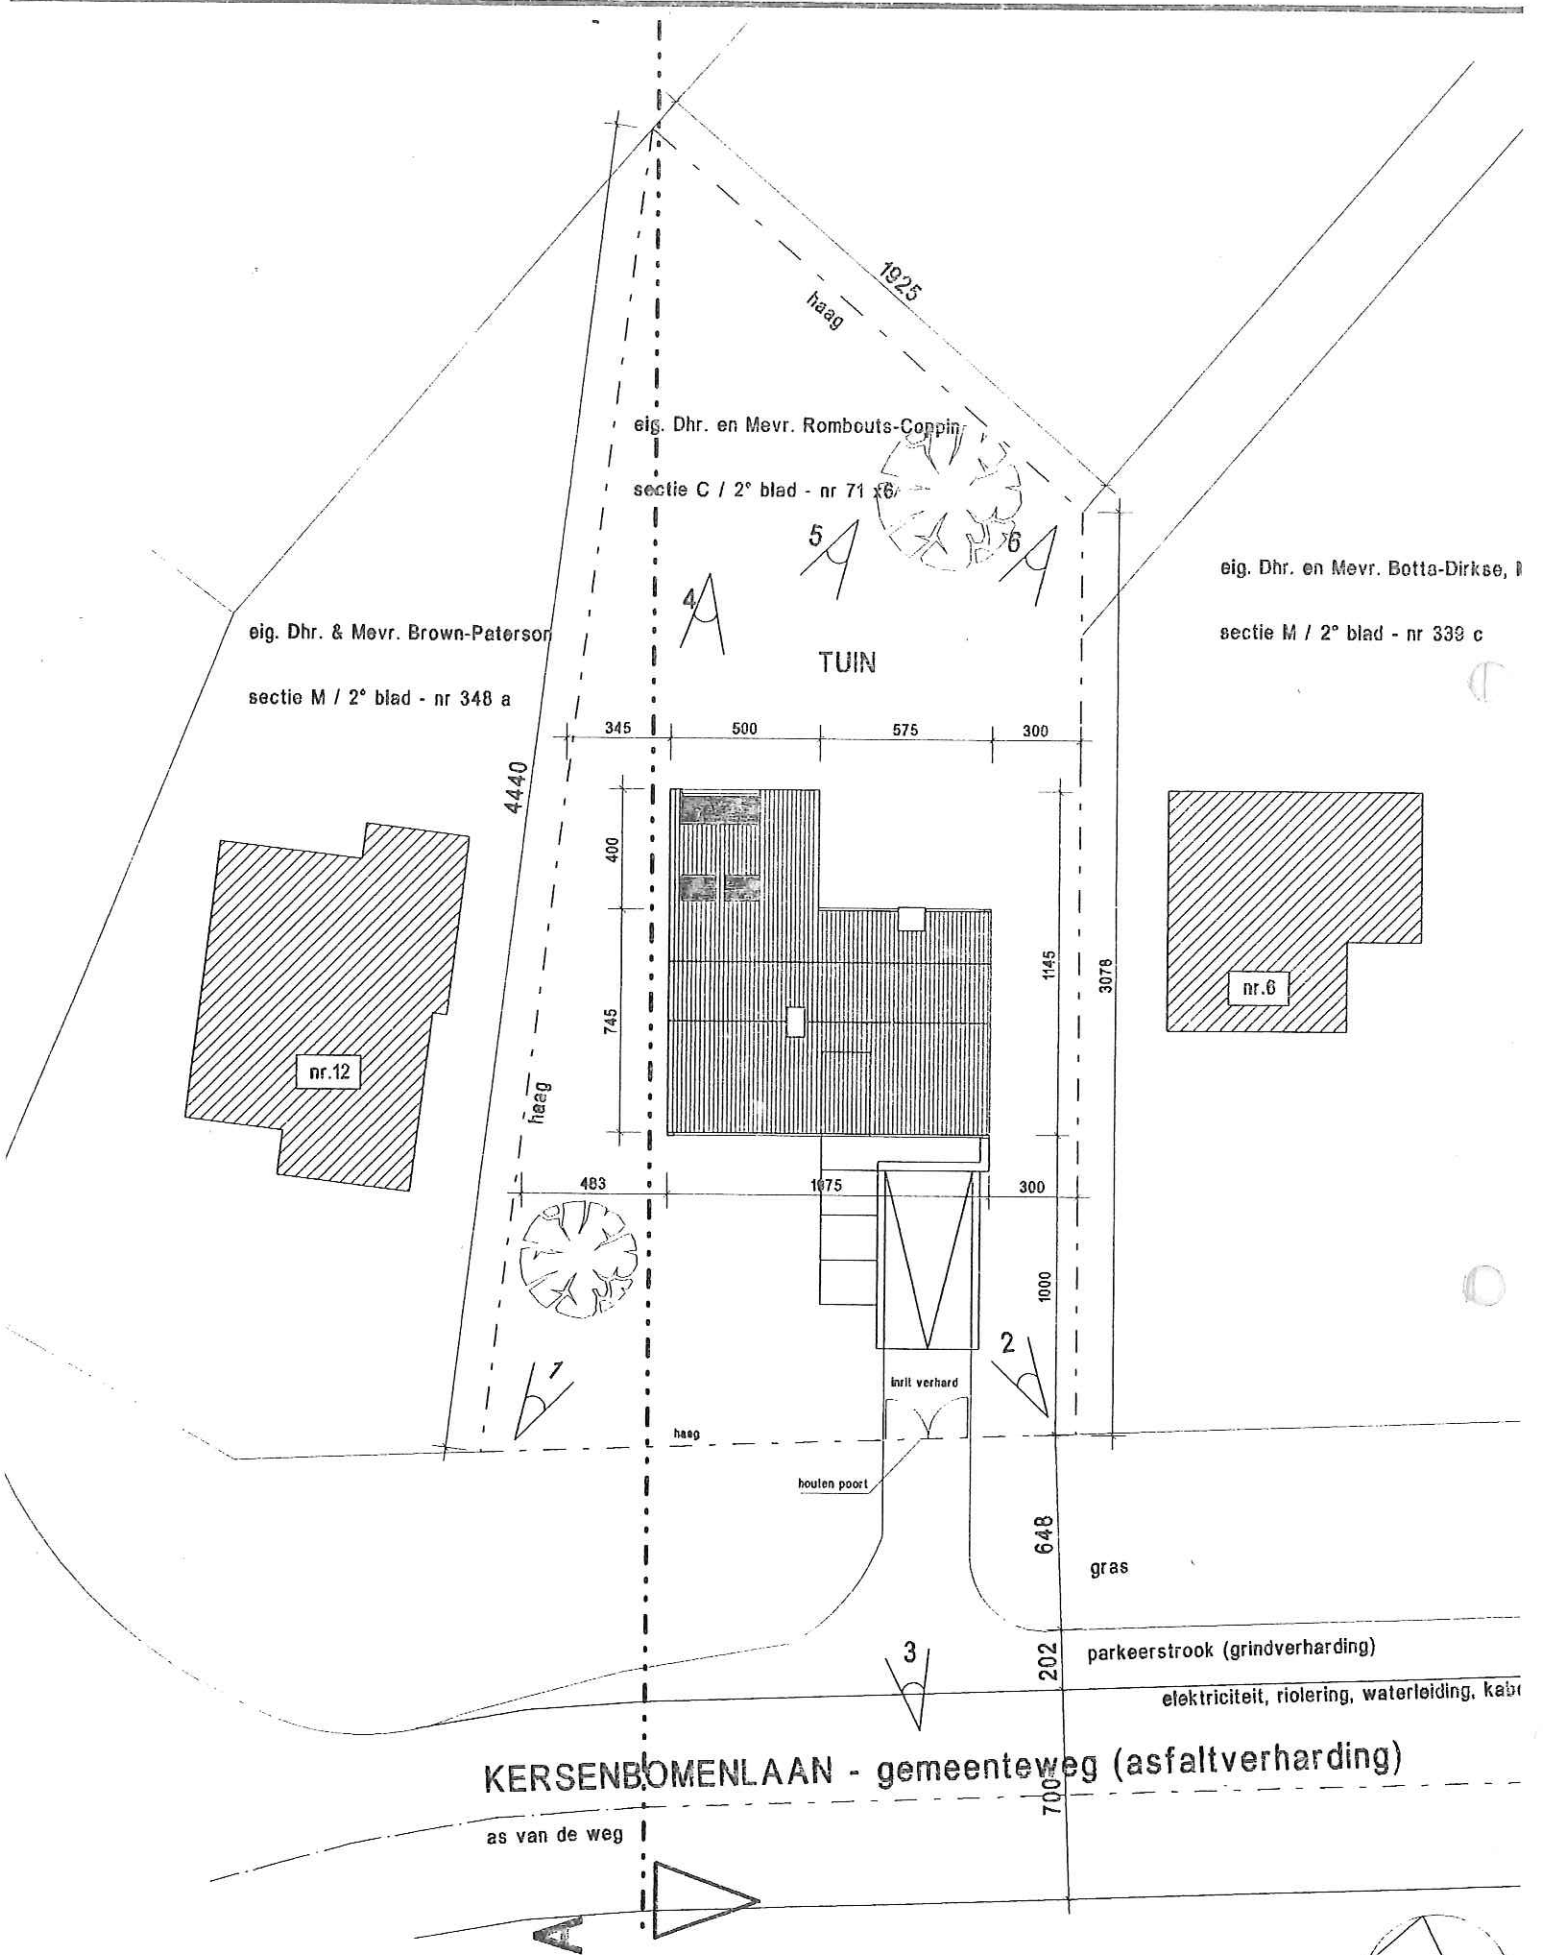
1925

haag

eig. Dhr. en Mevr. Rombouts-Coppin

sectie C / 2° blad - nr 71 x6

5

6

4

eig. Dhr. en Mevr. Botta-Dirkse, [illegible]

sectie M / 2° blad - nr 339 c

eig. Dhr. & Mevr. Brown-Paterson

sectie M / 2° blad - nr 348 a

TUIN

345 | 500 | 575 | 300

4440

400

745

1145

3078

nr.6

nr.12

haag

483 | 1075 | 300

1000

2

1

inrit verhard

haag

houten poort

648

gras

3

202

parkeerstrook (grindverharding)

elektriciteit, riolering, waterleiding, kab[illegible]

KERSENBOMENLAAN - gemeenteweg (asfaltverharding)

700

as van de weg

A